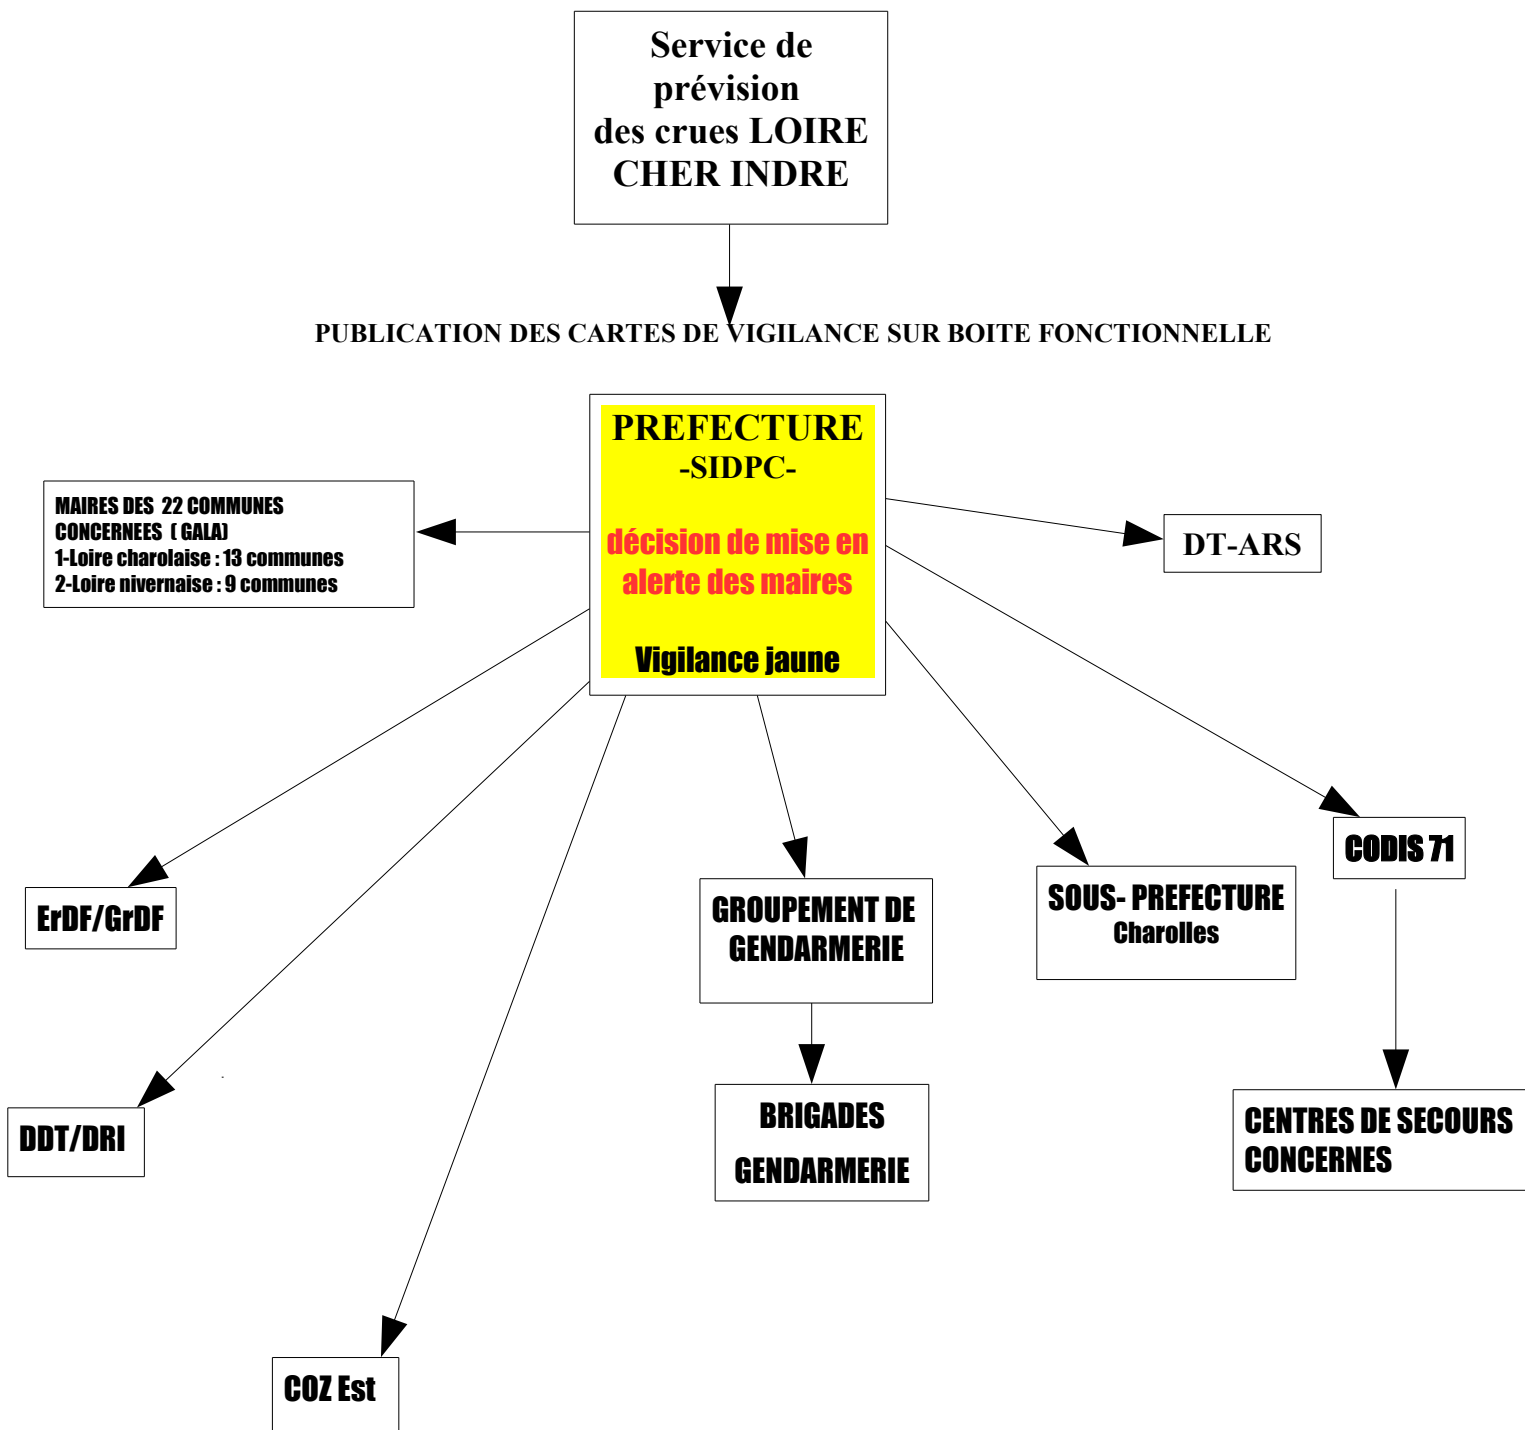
Service de prévision des crues LOIRE CHER INDRE

PUBLICATION DES CARTES DE VIGILANCE SUR BOITE FONCTIONNELLE

PREFECTURE
-SIDPC-

décision de mise en alerte des maires

Vigilance jaune

MAIRES DES 22 COMMUNES CONCERNEES ( GALA)
1-Loire charolaise : 13 communes
2-Loire nivernaise : 9 communes

DT-ARS

ErDF/GrDF

GROUPEMENT DE GENDARMERIE

SOUS- PREFECTURE
Charolles

CODIS 71

DDT/DRI

BRIGADES
GENDARMERIE

CENTRES DE SECOURS CONCERNES

COZ Est